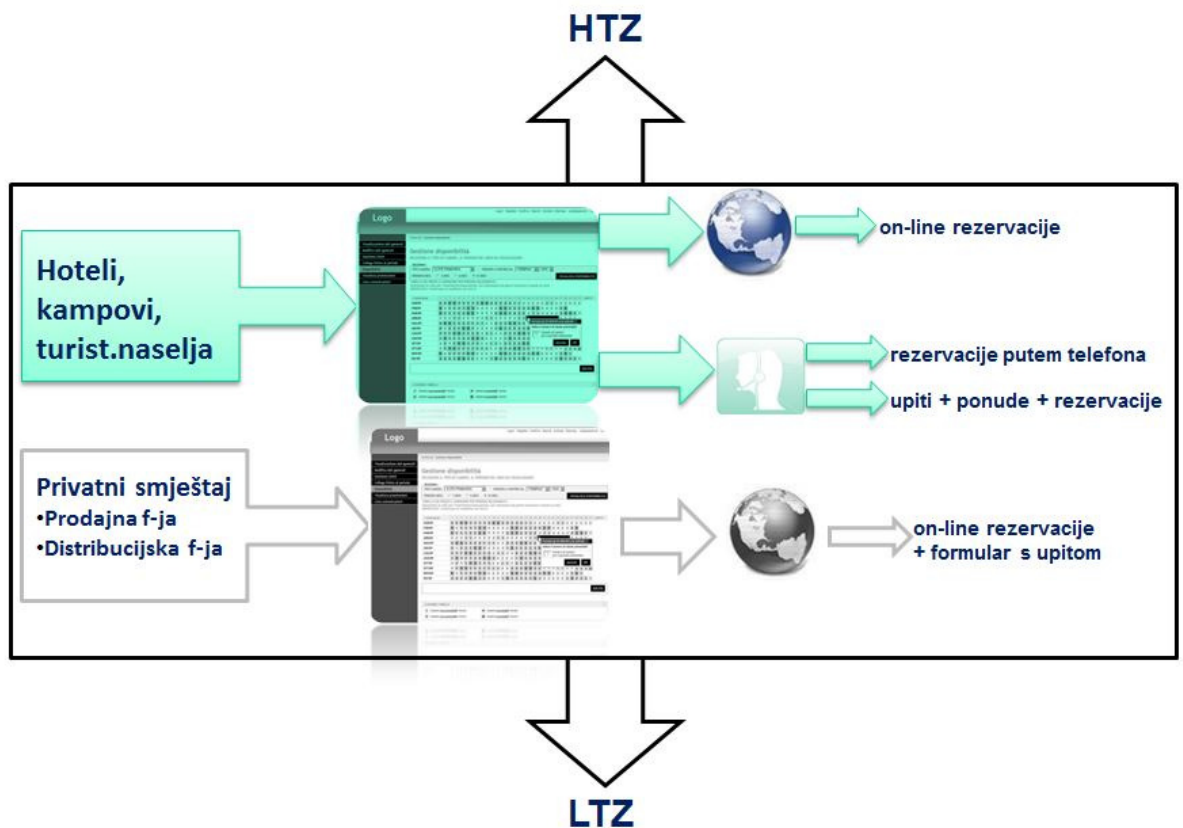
HTZ

Hoteli, kampovi, turist.naselja

Logo

Gestione disponibilità

on-line rezervacije

rezervacije putem telefona

upiti + ponude + rezervacije

Privatni smještaj
•Prodajna f-ja
•Distribucijska f-ja

Logo

Gestione disponibilità

on-line rezervacije
+ formular s upitom

LTZ